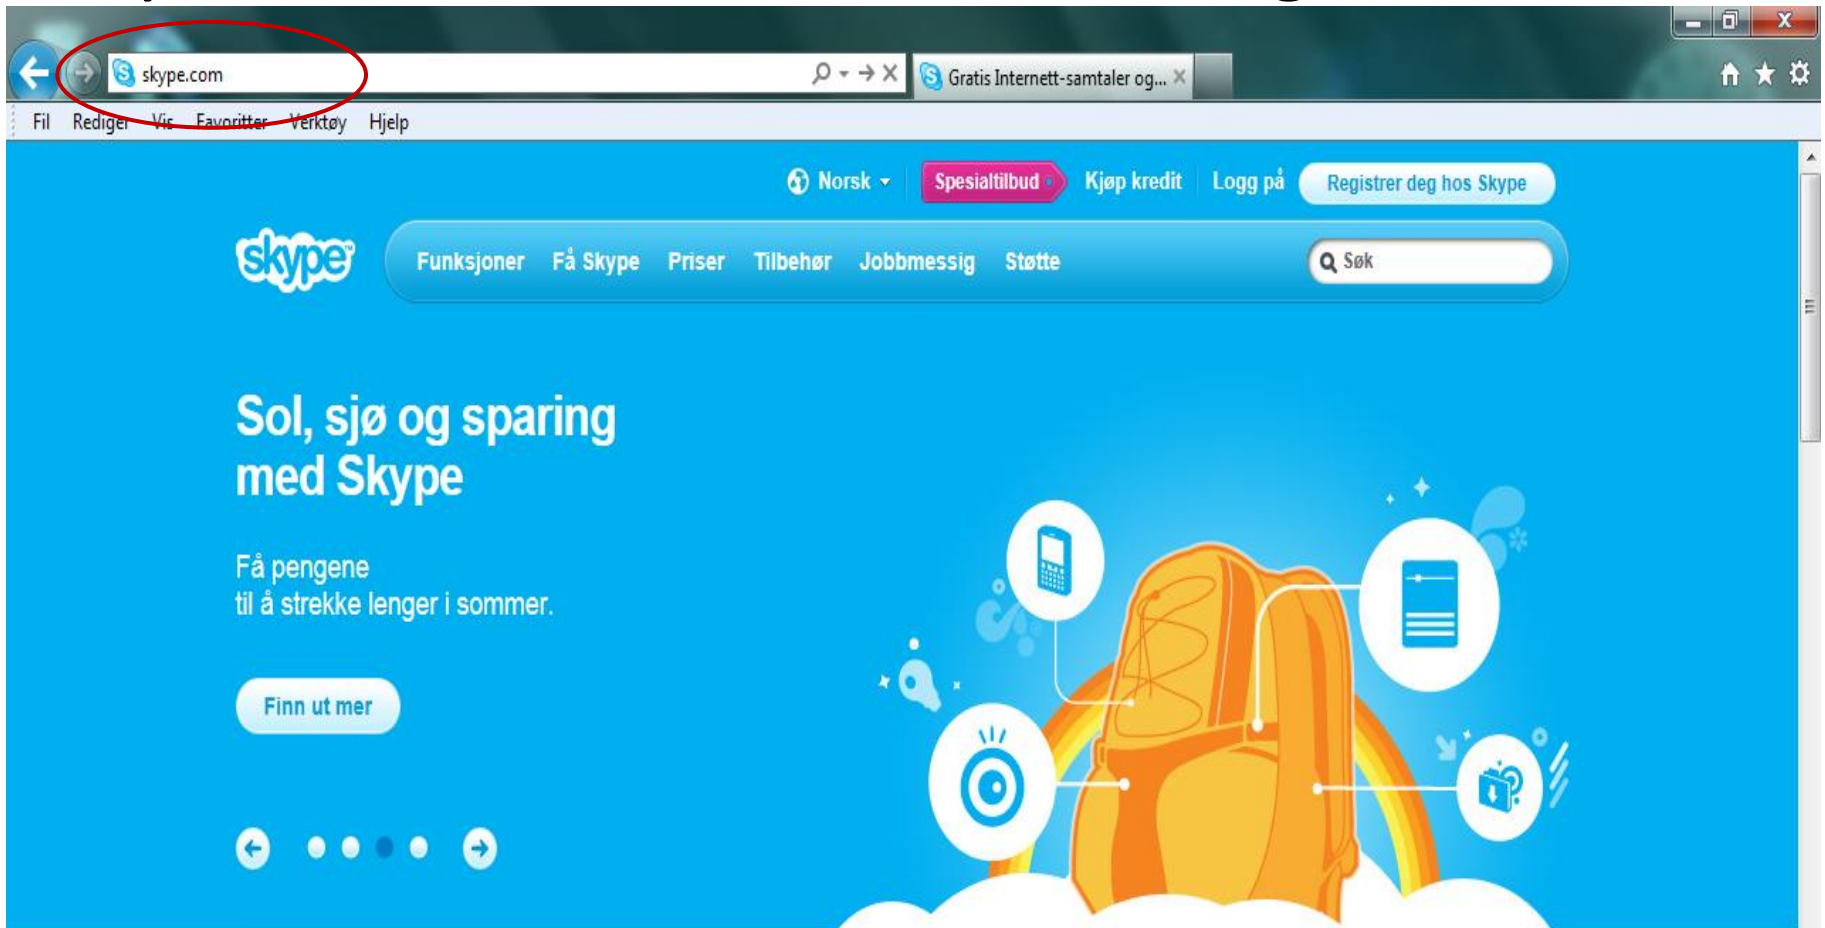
skype.com

Gratis Internett-samtaler og...

Fil Rediger Vis Favoritter Verktøy Hjelp

Norsk Spesialtilbud Kjøp kredit Logg på Registrer deg hos Skype

skype

Funksjoner Få Skype Priser Tilbehør Jobbmessig Støtte

Søk

Sol, sjø og sparing med Skype

Få pengene til å strekke lenger i sommer.

Finn ut mer